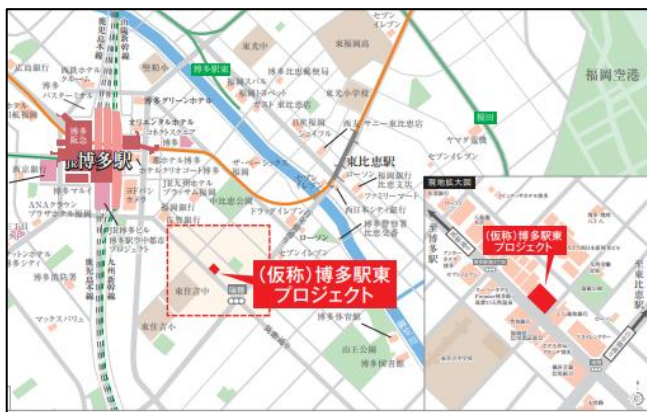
博多駅
博多駅東
福岡空港
東比恵駅
桜田
(仮称)博多駅東プロジェクト
(仮称)博多駅東プロジェクト
現地拡大図
博多グリーンホテル
オリエンタルホテル
ANAクラウンプラザホテル福岡
博多マルイ
東光中
東福岡高
東比恵小学校
ローソン
ファミリーマート
セブンイレブン
ドラッグイレブン
福岡銀行
西日本シティ銀行
東住吉中
東住吉小
博多体育館
山王公園
博多消防署
マックスバリュ
ヤマダ電機
サニー東比恵店
ジョイフル
JR九州ホテル
ザ・ルーテル
九州新幹線
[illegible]